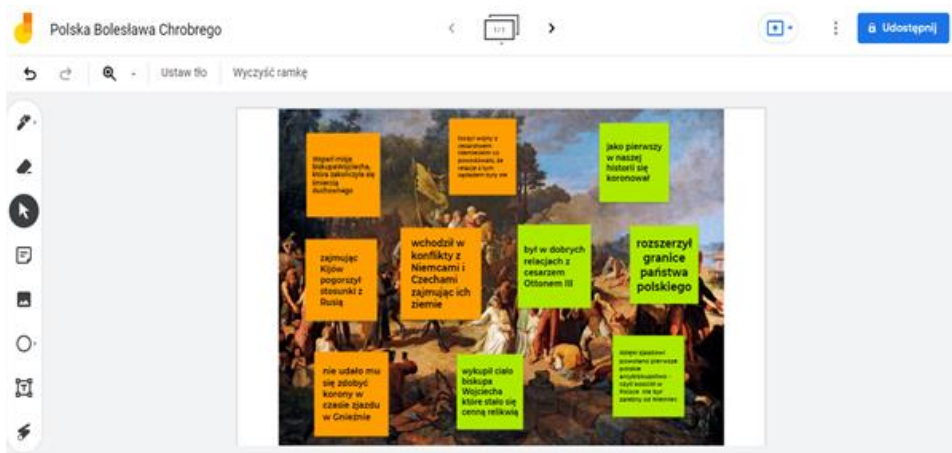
Polska Bolesława Chrobrego

1/1

Udostępnij

Ustaw tło Wyczyść ramkę

Wsparł misję biskupa Wojciecha, która zakończyła się śmiercią duchownego

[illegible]

jako pierwszy w naszej historii się koronował

zajmując Kijów pogorszył stosunki z Rusią

wchodził w konflikty z Niemcami i Czechami zajmując ich ziemie

był w dobrych relacjach z cesarzem Ottonem III

rozszerzył granice państwa polskiego

nie udało mu się zdobyć korony w czasie zjazdu w Gnieźnie

wykupił ciało biskupa Wojciecha które stało się cenną relikwią

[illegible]